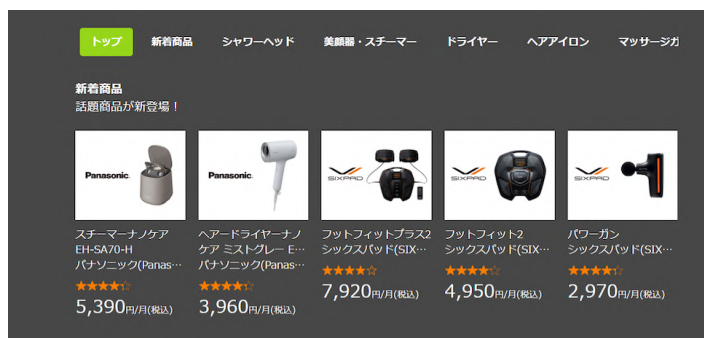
トップ 新着商品 シャワーヘッド 美顔器・スチーマー ドライヤー ヘアアイロン マッサージガ

新着商品
話題商品が新登場！

Panasonic
スチーマーナノケア EH-SA70-H パナソニック(Panas…
5,390円/月(税込)

Panasonic
ヘアードライヤーナノケア ミストグレー E… パナソニック(Panas…
3,960円/月(税込)

SIXPAD
フットフィットプラス2 シックスパッド(SIX…
7,920円/月(税込)

SIXPAD
フットフィット2 シックスパッド(SIX…
4,950円/月(税込)

SIXPAD
パワーガン シックスパッド(SIX…
2,970円/月(税込)